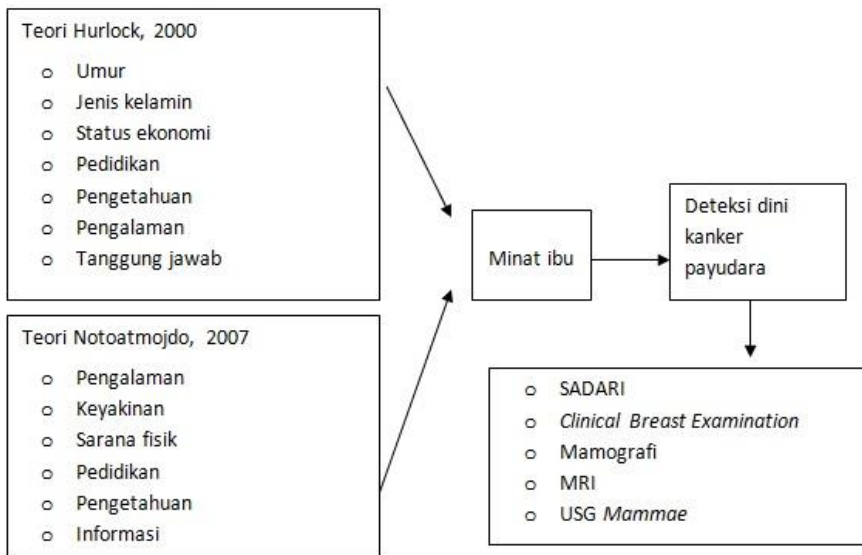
Teori Hurlock, 2000

- Umur
- Jenis kelamin
- Status ekonomi
- Pedidikan
- Pengetahuan
- Pengalaman
- Tanggung jawab

Teori Notoatmojdo, 2007

- Pengalaman
- Keyakinan
- Sarana fisik
- Pedidikan
- Pengetahuan
- Informasi

Minat ibu

Deteksi dini kanker payudara

- SADARI
- *Clinical Breast Examination*
- Mamografi
- MRI
- USG *Mammae*